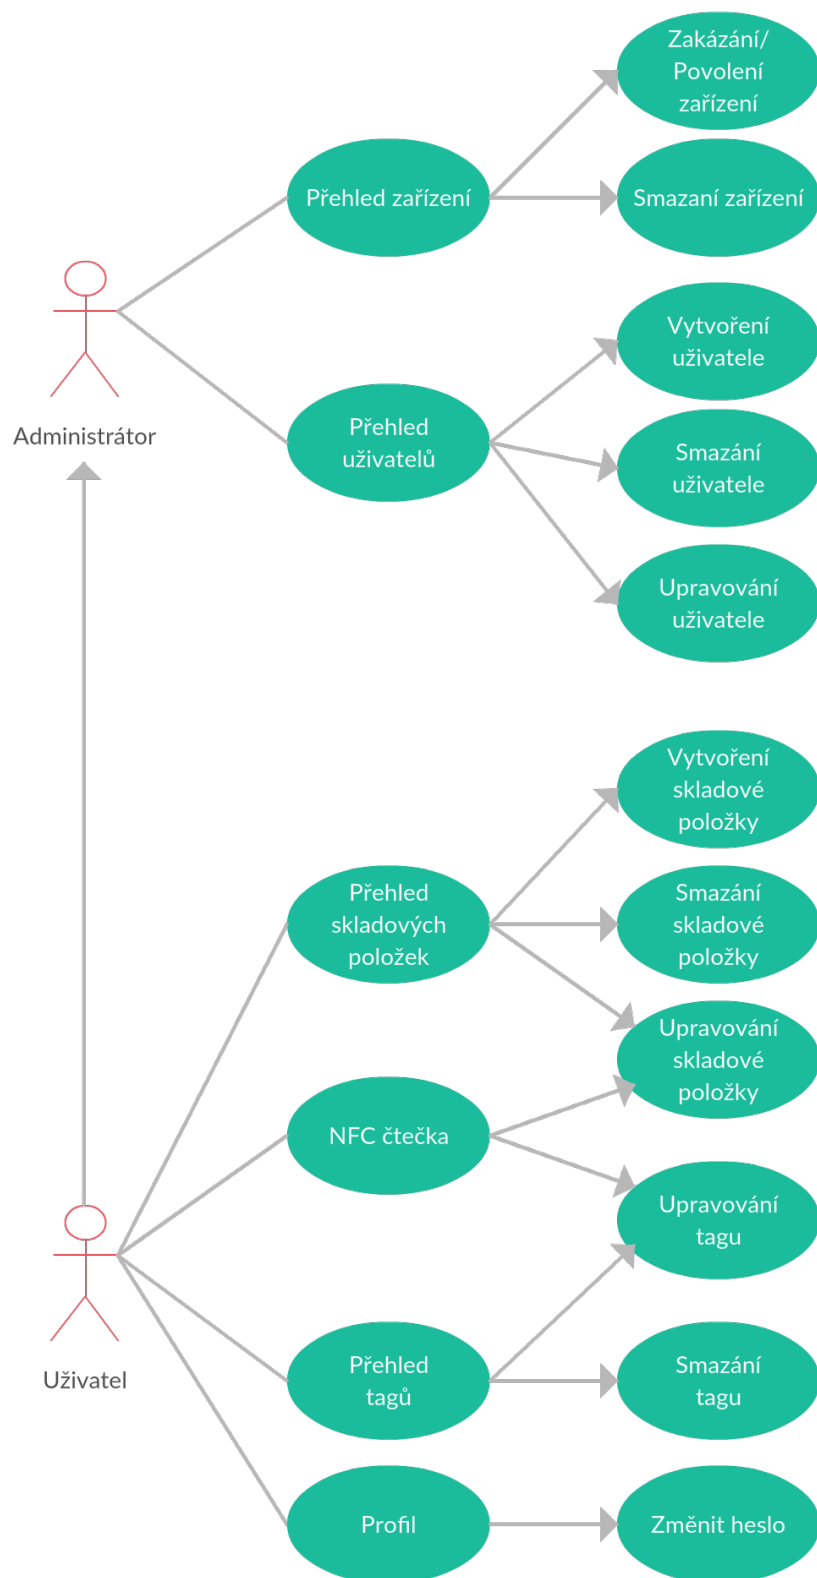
Zakázání/ Povolení zařízení

Přehled zařízení

Smazaní zařízení

Administrátor

Vytvoření uživatele

Přehled uživatelů

Smazání uživatele

Upravování uživatele

Vytvoření skladové položky

Přehled skladových položek

Smazání skladové položky

Upravování skladové položky

NFC čtečka

Upravování tagu

Uživatel

Přehled tagů

Smazání tagu

Profil

Změnit heslo